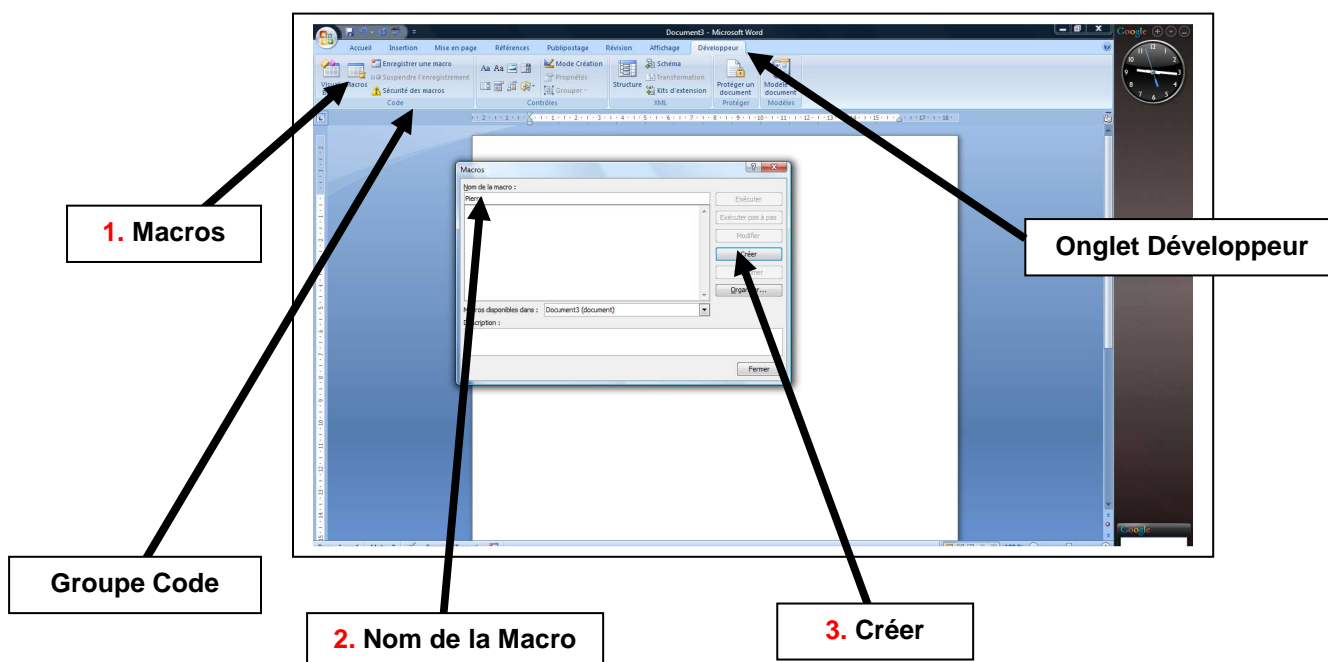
Document3 - Microsoft Word

Accueil Insertion Mise en page Références Publipostage Révision Affichage Développeur

Visual Basic Macros
Enregistrer une macro
Suspendre l'enregistrement
Sécurité des macros
Code

Aa Aa
Mode Création
Propriétés
Grouper
Contrôles

Structure
Schéma
Transformation
Kits d'extension
XML

Protéger un document
Protéger

Modèle de document
Modèles

Google

Macros
Nom de la macro :
Pier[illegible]
Exécuter
Exécuter pas à pas
Modifier
Créer
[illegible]
Organiser...
Macros disponibles dans : Document3 (document)
Description :
Fermer

1. Macros

Onglet Développeur

Groupe Code

2. Nom de la Macro

3. Créer